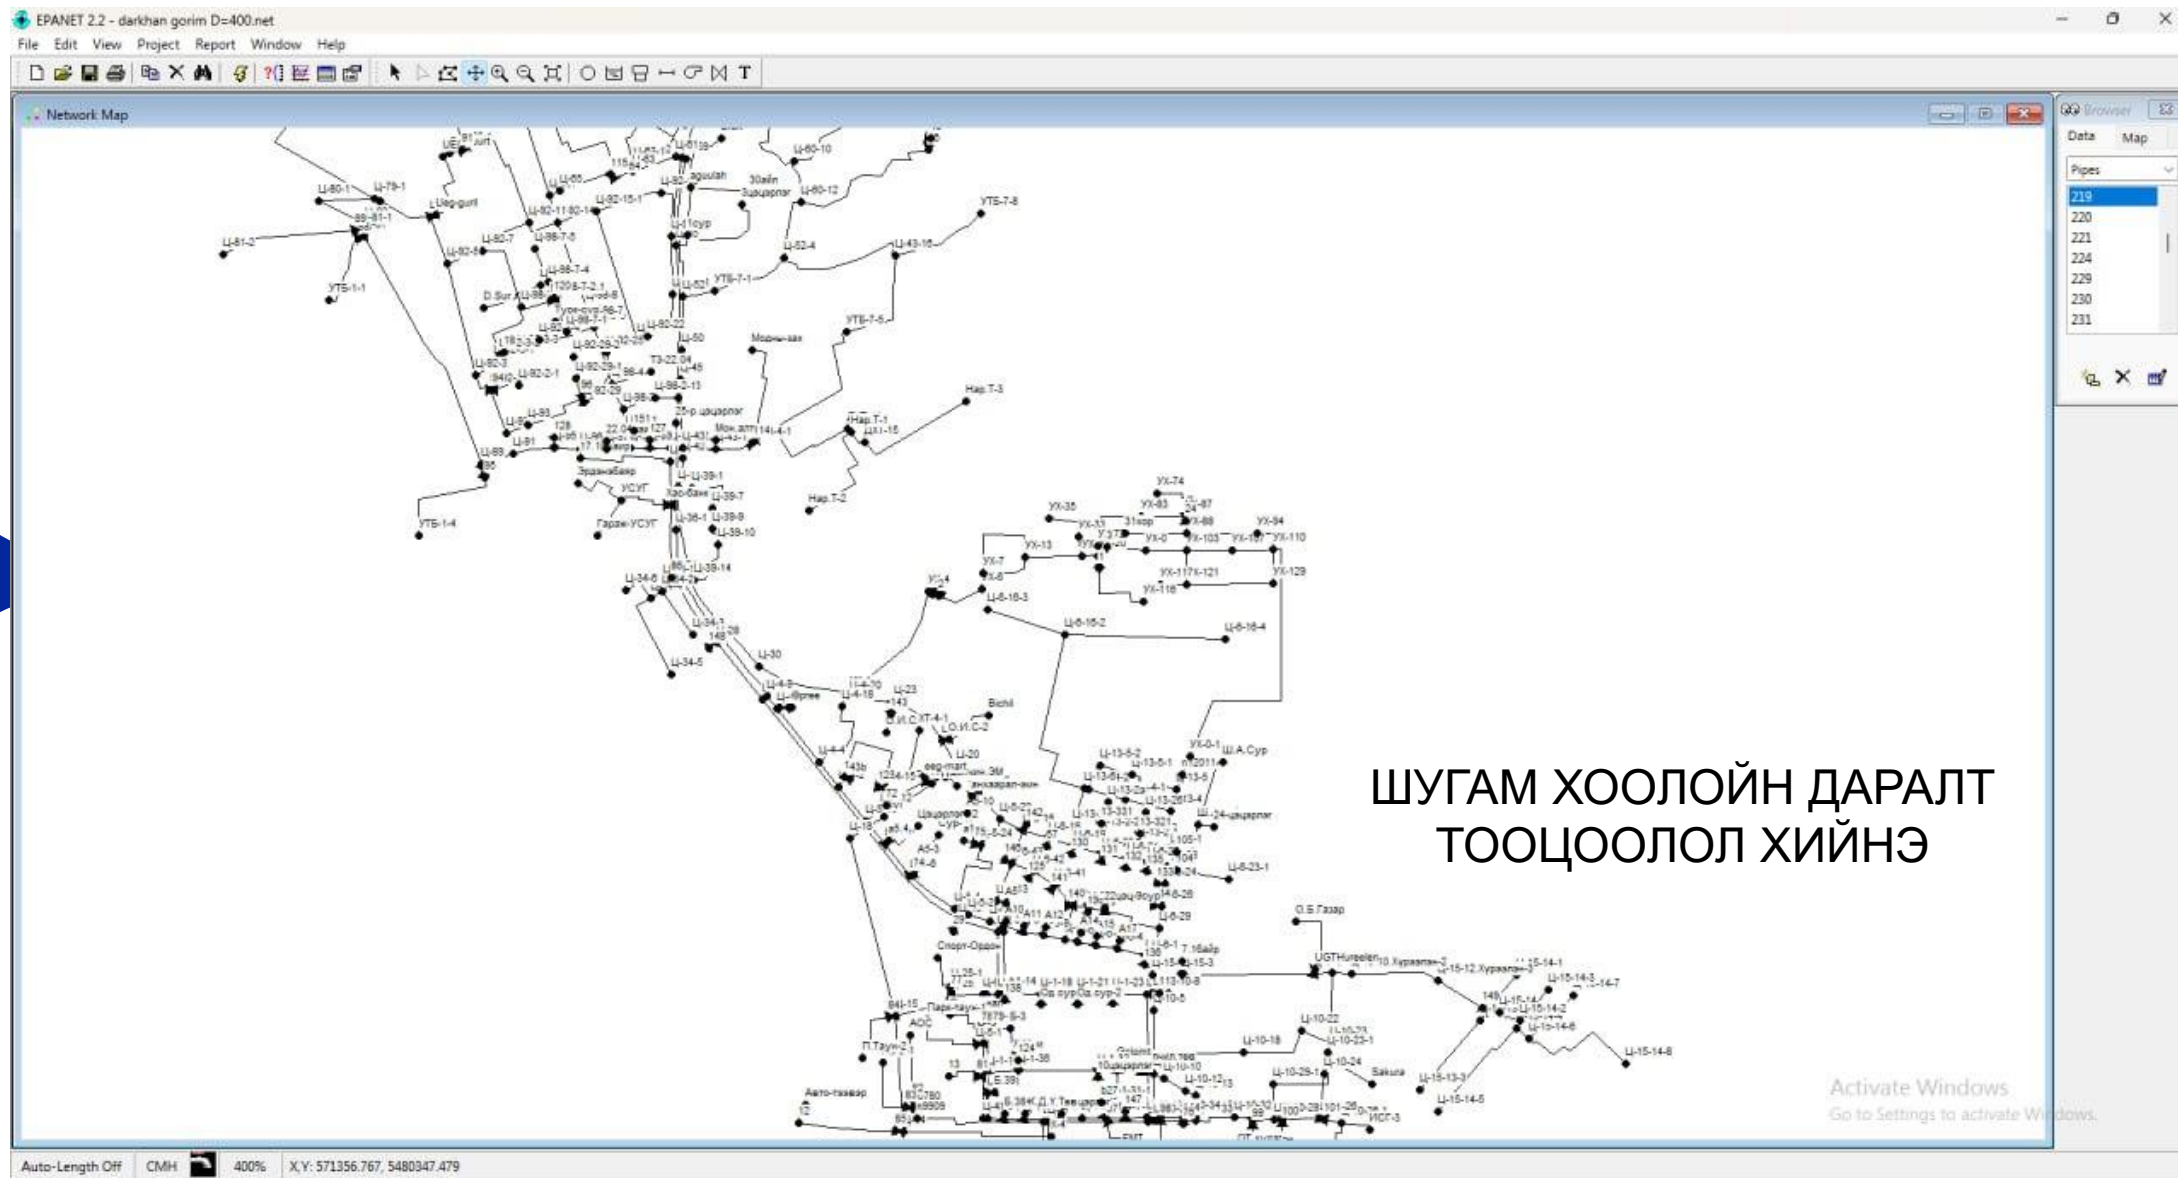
EPANET 2.2 - darkhan gorim D=400.net

File Edit View Project Report Window Help

Network Map

Browser

Data Map

Pipes

219
220
221
224
229
230
231

ШУГАМ ХООЛОЙН ДАРАЛТ ТООЦООЛОЛ ХИЙНЭ

Activate Windows
Go to Settings to activate Windows.

Auto-Length Off CMH 400% X,Y: 571356.767, 5480347.479